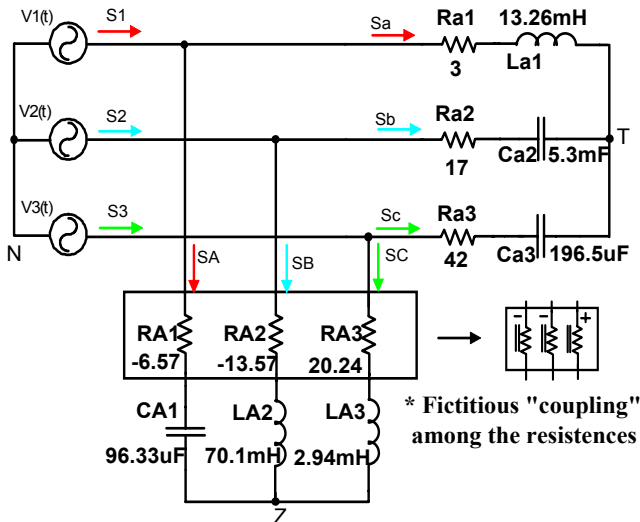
V1(t)
S1
Sa
Ra1
13.26mH
3
La1
V2(t)
S2
Sb
Ra2
17
Ca2
5.3mF
T
V3(t)
S3
Sc
Ra3
42
Ca3
196.5uF
N
SA
SB
SC
RA1
-6.57
RA2
-13.57
RA3
20.24
-
-
+
CA1
96.33uF
LA2
70.1mH
LA3
2.94mH
* Fictitious "coupling" among the resistences
Z